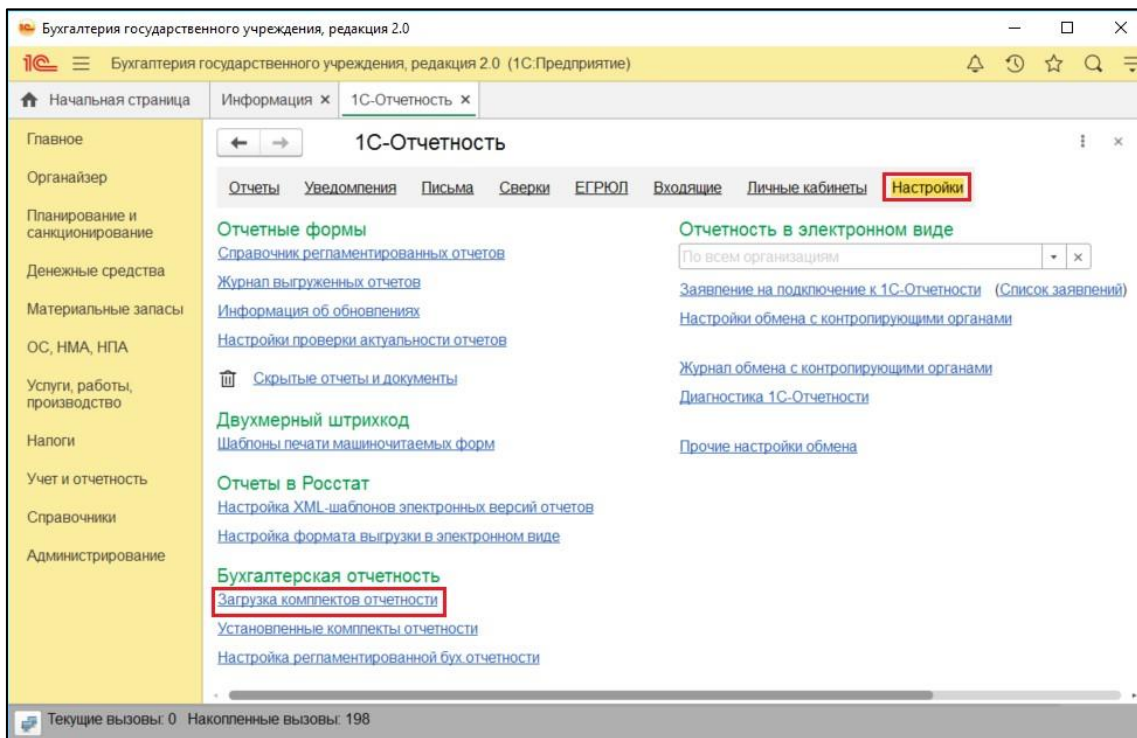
Бухгалтерия государственного учреждения, редакция 2.0

Бухгалтерия государственного учреждения, редакция 2.0 (1С:Предприятие)

Начальная страница | Информация × | 1С-Отчетность ×

Главное
Органайзер
Планирование и санкционирование
Денежные средства
Материальные запасы
ОС, НМА, НПА
Услуги, работы, производство
Налоги
Учет и отчетность
Справочники
Администрирование

1С-Отчетность

Отчеты Уведомления Письма Сверки ЕГРЮЛ Входящие Личные кабинеты Настройки

Отчетные формы
Справочник регламентированных отчетов
Журнал выгруженных отчетов
Информация об обновлениях
Настройки проверки актуальности отчетов
Скрытые отчеты и документы

Двухмерный штрихкод
Шаблоны печати машиночитаемых форм

Отчеты в Росстат
Настройка XML-шаблонов электронных версий отчетов
Настройка формата выгрузки в электронном виде

Бухгалтерская отчетность
Загрузка комплектов отчетности
Установленные комплекты отчетности
Настройка регламентированной бух отчетности

Отчетность в электронном виде
По всем организациям
Заявление на подключение к 1С-Отчетности (Список заявлений)
Настройки обмена с контролирующими органами

Журнал обмена с контролирующими органами
Диагностика 1С-Отчетности

Прочие настройки обмена

Текущие вызовы: 0 Накопленные вызовы: 198